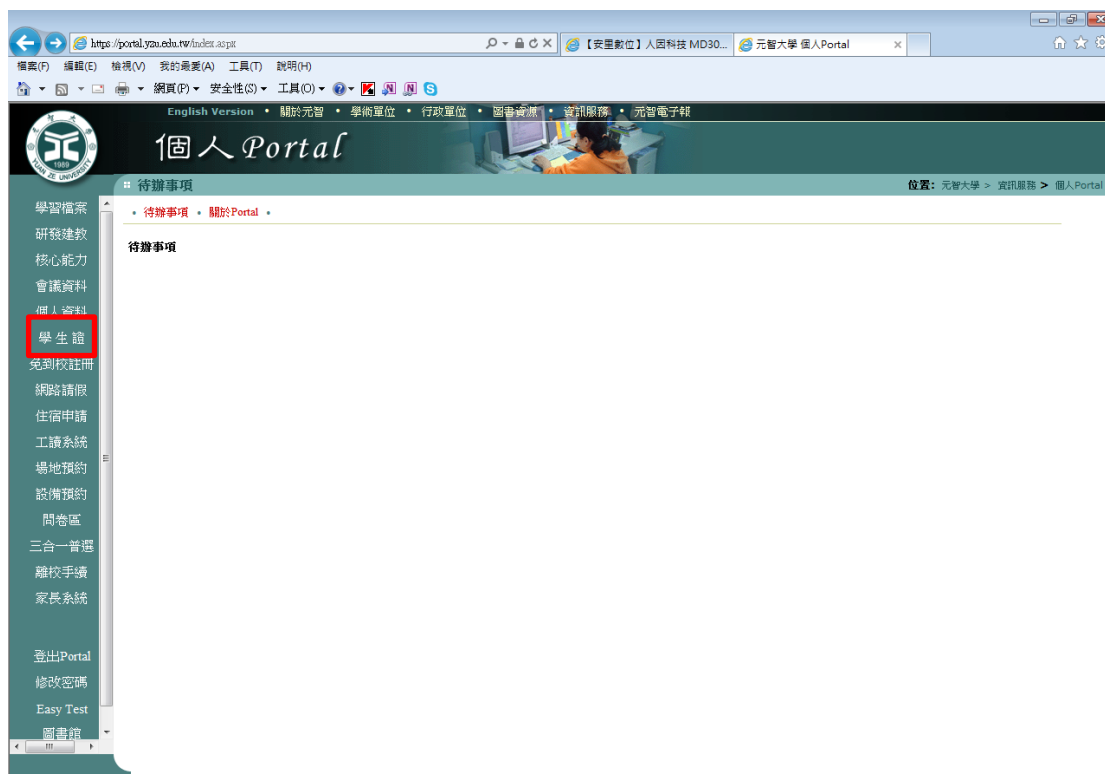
https://portal.yzu.edu.tw/index.aspx

【安量數位】人因科技 MD30...

元智大學 個人Portal

檔案(F) 編輯(E) 檢視(V) 我的最愛(A) 工具(T) 說明(H)

網頁(P) 安全性(S) 工具(O)

English Version • 關於元智 • 學術單位 • 行政單位 • 圖書資源 • 資訊服務 • 元智電子報

1989
YUAN ZE UNIVERSITY

個人Portal

待辦事項

位置: 元智大學 > 資訊服務 > 個人Portal

• 待辦事項 • 關於Portal •

待辦事項

學習檔案
研發建教
核心能力
會議資料
個人資料
學生證
免到校註冊
網路請假
住宿申請
工讀系統
場地預約
設備預約
問卷區
三合一普選
離校手續
家長系統

登出Portal
修改密碼
Easy Test
圖書館